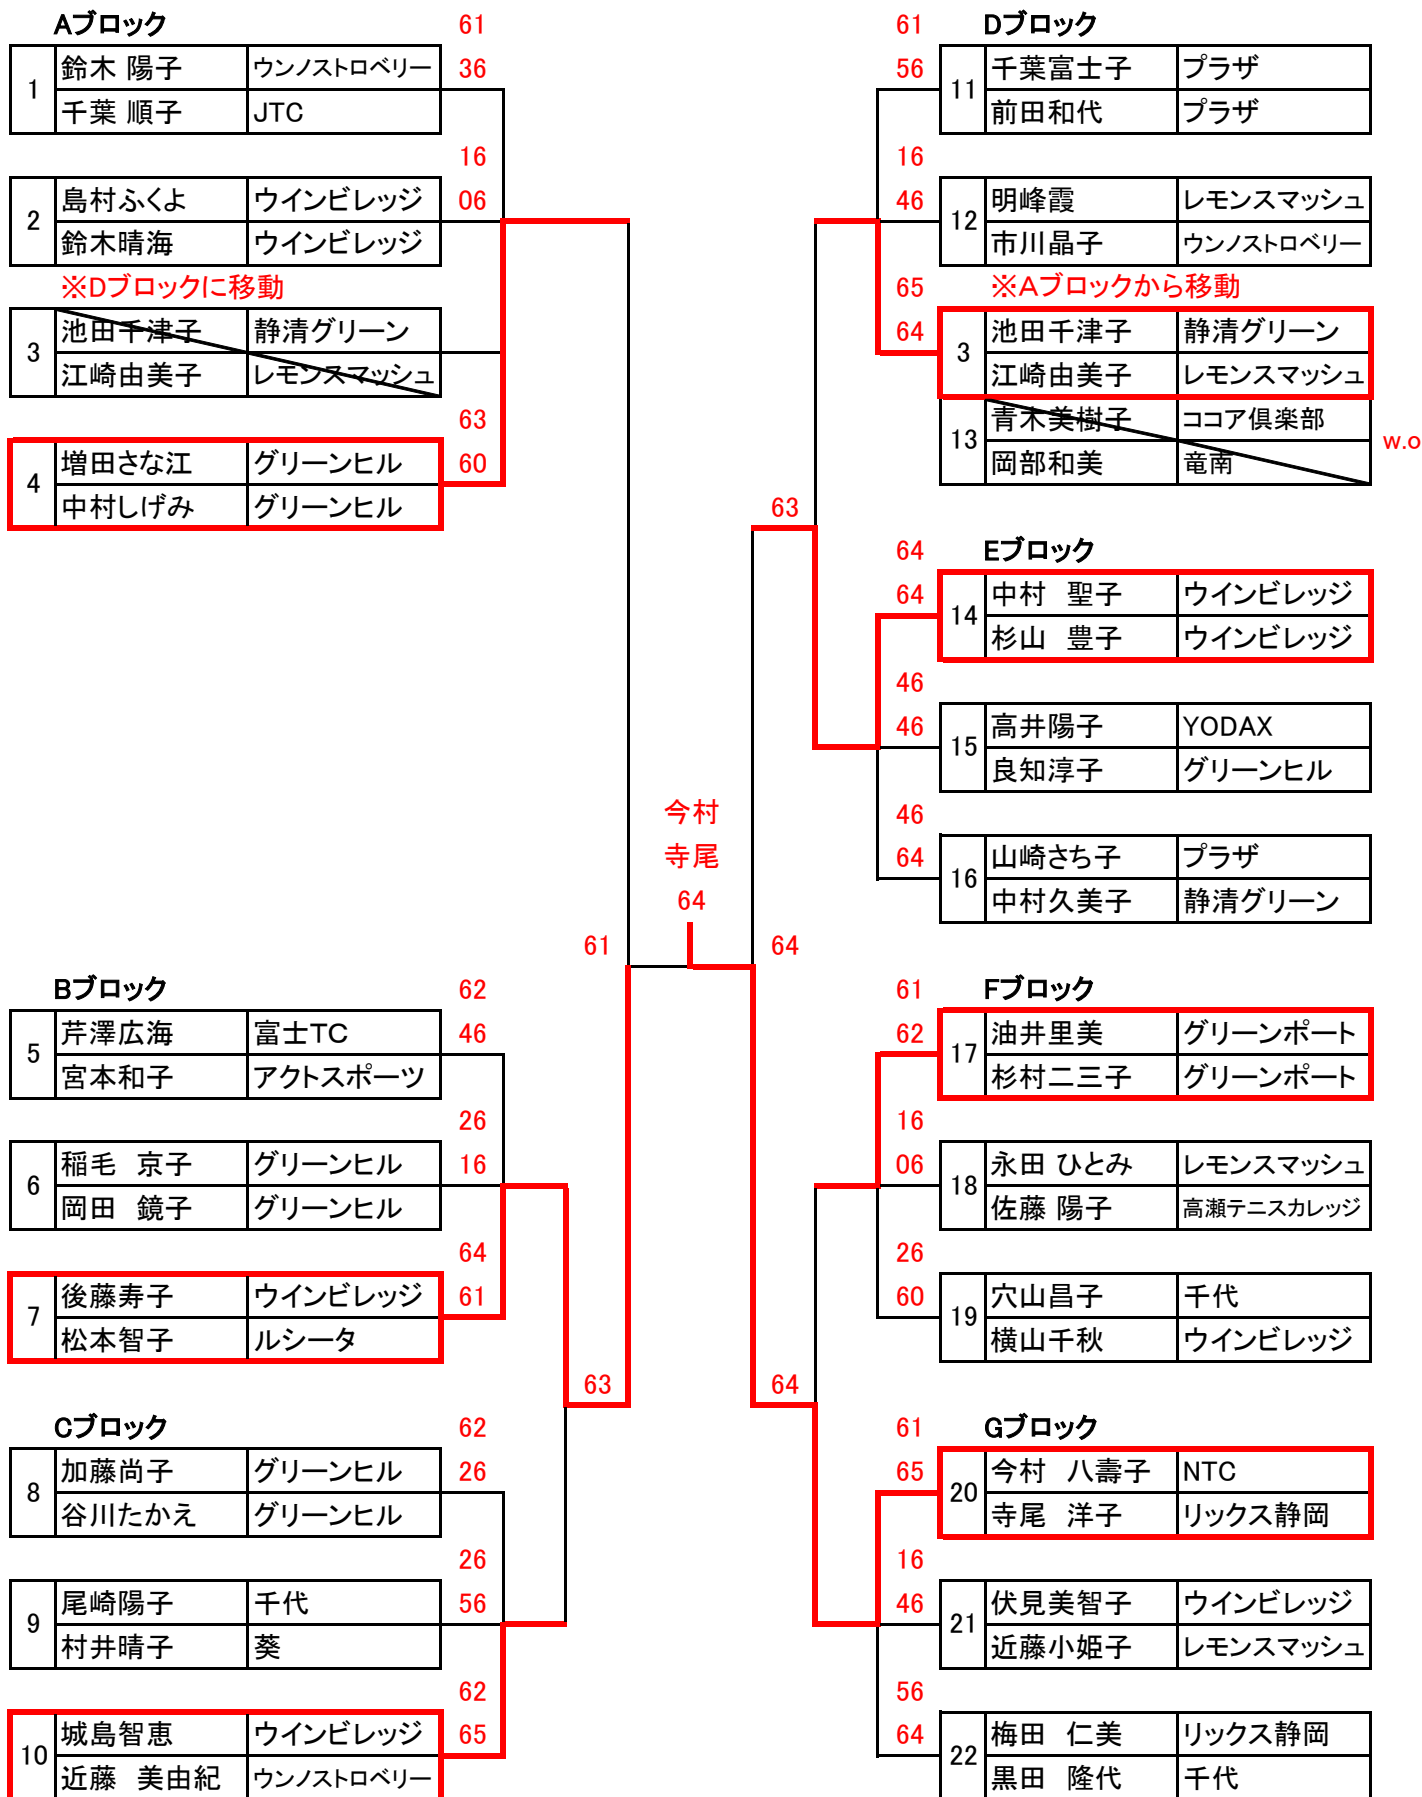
Aブロック

| | | |
|---|---|---|
| 1 | 鈴木 陽子 | ウンノストロベリー |
| | 千葉 順子 | JTC |
| 2 | 島村ふくよ | ウインビレッジ |
| | 鈴木晴海 | ウインビレッジ |

※Dブロックに移動

| | | |
|---|---|---|
| 3 | 池田千津子 | 静清グリーン |
| | 江崎由美子 | レモンスマッシュ |
| 4 | 増田さな江 | グリーンヒル |
| | 中村しげみ | グリーンヒル |

61 36 16 06 63 60

Dブロック

| | | |
|---|---|---|
| 11 | 千葉富士子 | プラザ |
| | 前田和代 | プラザ |
| 12 | 明峰霞 | レモンスマッシュ |
| | 市川晶子 | ウンノストロベリー |

※Aブロックから移動

| | | |
|---|---|---|
| 3 | 池田千津子 | 静清グリーン |
| | 江崎由美子 | レモンスマッシュ |
| 13 | 青木美樹子 | ココア倶楽部 |
| | 岡部和美 | 竜南 |

w.o

61 56 16 46 65 64 63

Eブロック

| | | |
|---|---|---|
| 14 | 中村 聖子 | ウインビレッジ |
| | 杉山 豊子 | ウインビレッジ |
| 15 | 高井陽子 | YODAX |
| | 良知淳子 | グリーンヒル |
| 16 | 山崎さち子 | プラザ |
| | 中村久美子 | 静清グリーン |

64 64 46 46 46 64

今村
寺尾
64

61 64

Bブロック

| | | |
|---|---|---|
| 5 | 芹澤広海 | 富士TC |
| | 宮本和子 | アクトスポーツ |
| 6 | 稲毛 京子 | グリーンヒル |
| | 岡田 鏡子 | グリーンヒル |
| 7 | 後藤寿子 | ウインビレッジ |
| | 松本智子 | ルシータ |

62 46 26 16 64 61 63

Cブロック

| | | |
|---|---|---|
| 8 | 加藤尚子 | グリーンヒル |
| | 谷川たかえ | グリーンヒル |
| 9 | 尾崎陽子 | 千代 |
| | 村井晴子 | 葵 |
| 10 | 城島智恵 | ウインビレッジ |
| | 近藤 美由紀 | ウンノストロベリー |

62 26 26 56 62 65

Fブロック

| | | |
|---|---|---|
| 17 | 油井里美 | グリーンポート |
| | 杉村二三子 | グリーンポート |
| 18 | 永田 ひとみ | レモンスマッシュ |
| | 佐藤 陽子 | 高瀬テニスカレッジ |
| 19 | 穴山昌子 | 千代 |
| | 横山千秋 | ウインビレッジ |

61 62 16 06 26 60 64

Gブロック

| | | |
|---|---|---|
| 20 | 今村 八壽子 | NTC |
| | 寺尾 洋子 | リックス静岡 |
| 21 | 伏見美智子 | ウインビレッジ |
| | 近藤小姫子 | レモンスマッシュ |
| 22 | 梅田 仁美 | リックス静岡 |
| | 黒田 隆代 | 千代 |

61 65 16 46 56 64